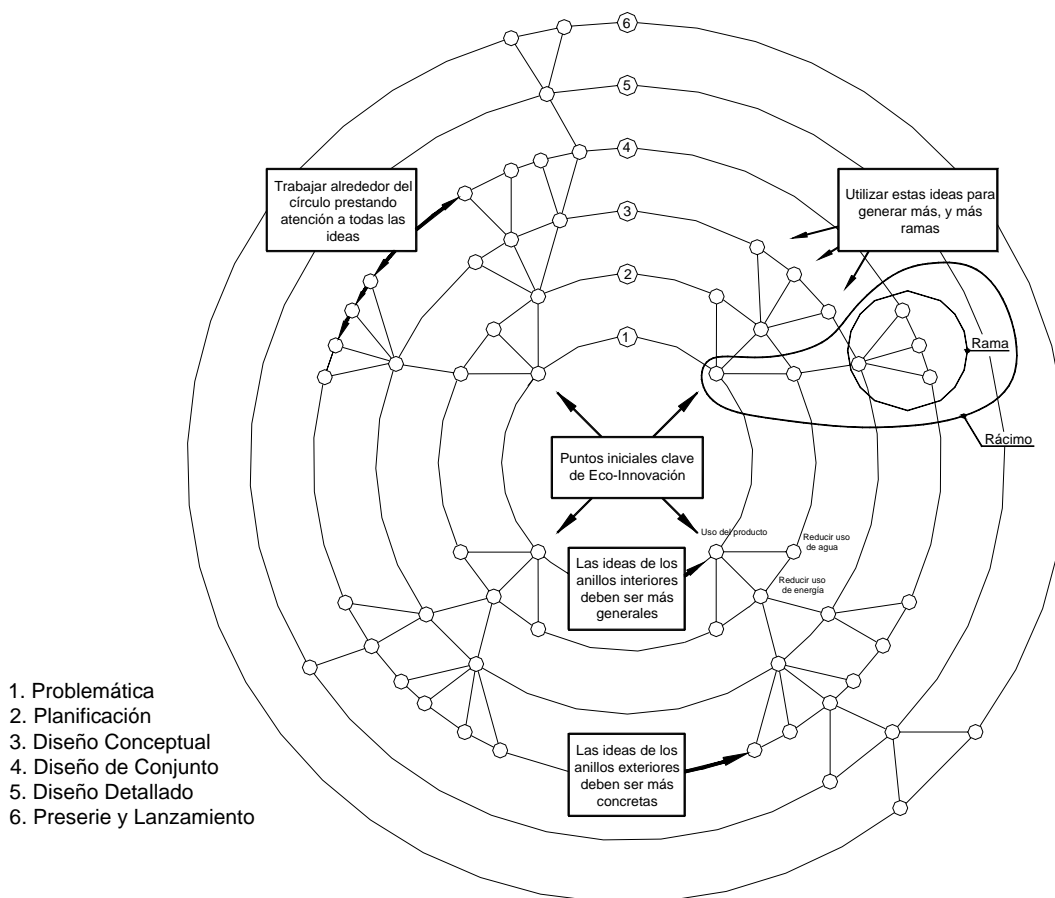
6

5

4

3

2

1

Trabajar alrededor del círculo prestando atención a todas las ideas

Utilizar estas ideas para generar más, y más ramas

Rama

Rácimo

Puntos iniciales clave de Eco-Innovación

Uso del producto

Reducir uso de agua

Reducir uso de energía

Las ideas de los anillos interiores deben ser más generales

Las ideas de los anillos exteriores deben ser más concretas

1. Problemática
2. Planificación
3. Diseño Conceptual
4. Diseño de Conjunto
5. Diseño Detallado
6. Preserie y Lanzamiento